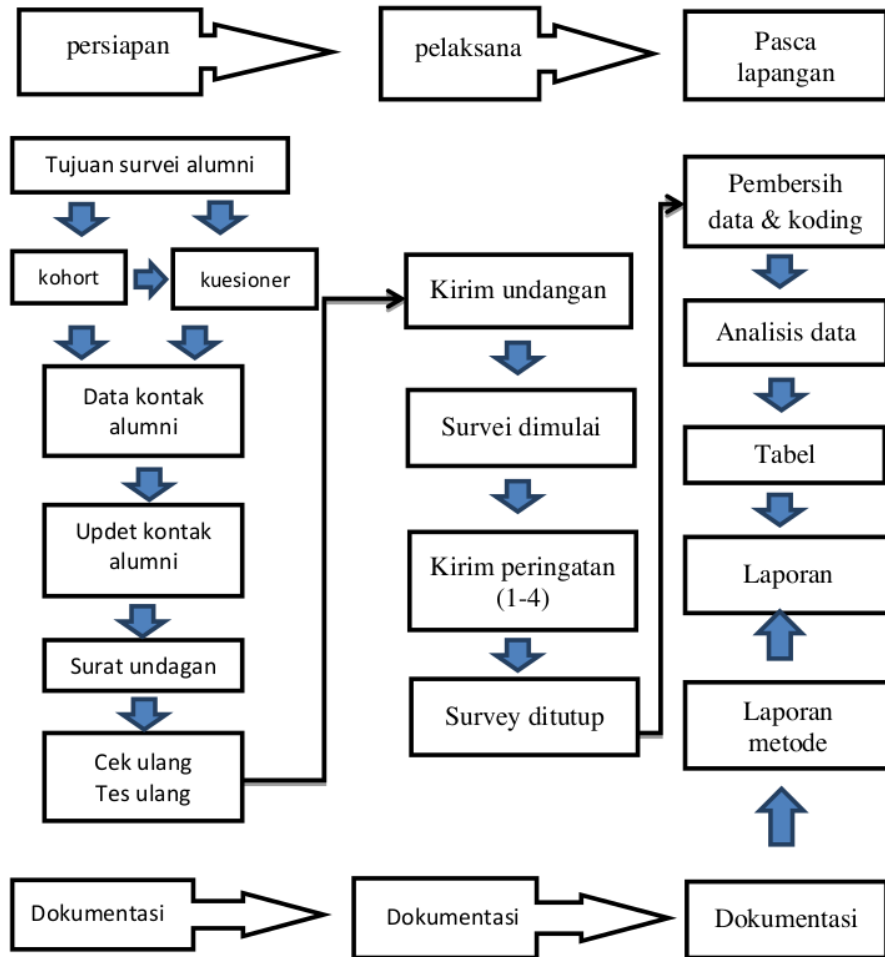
persiapan

pelaksana

Pasca lapangan

Tujuan survei alumni

kohort

kuesioner

Data kontak alumni

Updet kontak alumni

Surat undagan

Cek ulang
Tes ulang

Kirim undangan

Survei dimulai

Kirim peringatan (1-4)

Survey ditutup

Pembersih data & koding

Analisis data

Tabel

Laporan

Laporan metode

Dokumentasi

Dokumentasi

Dokumentasi